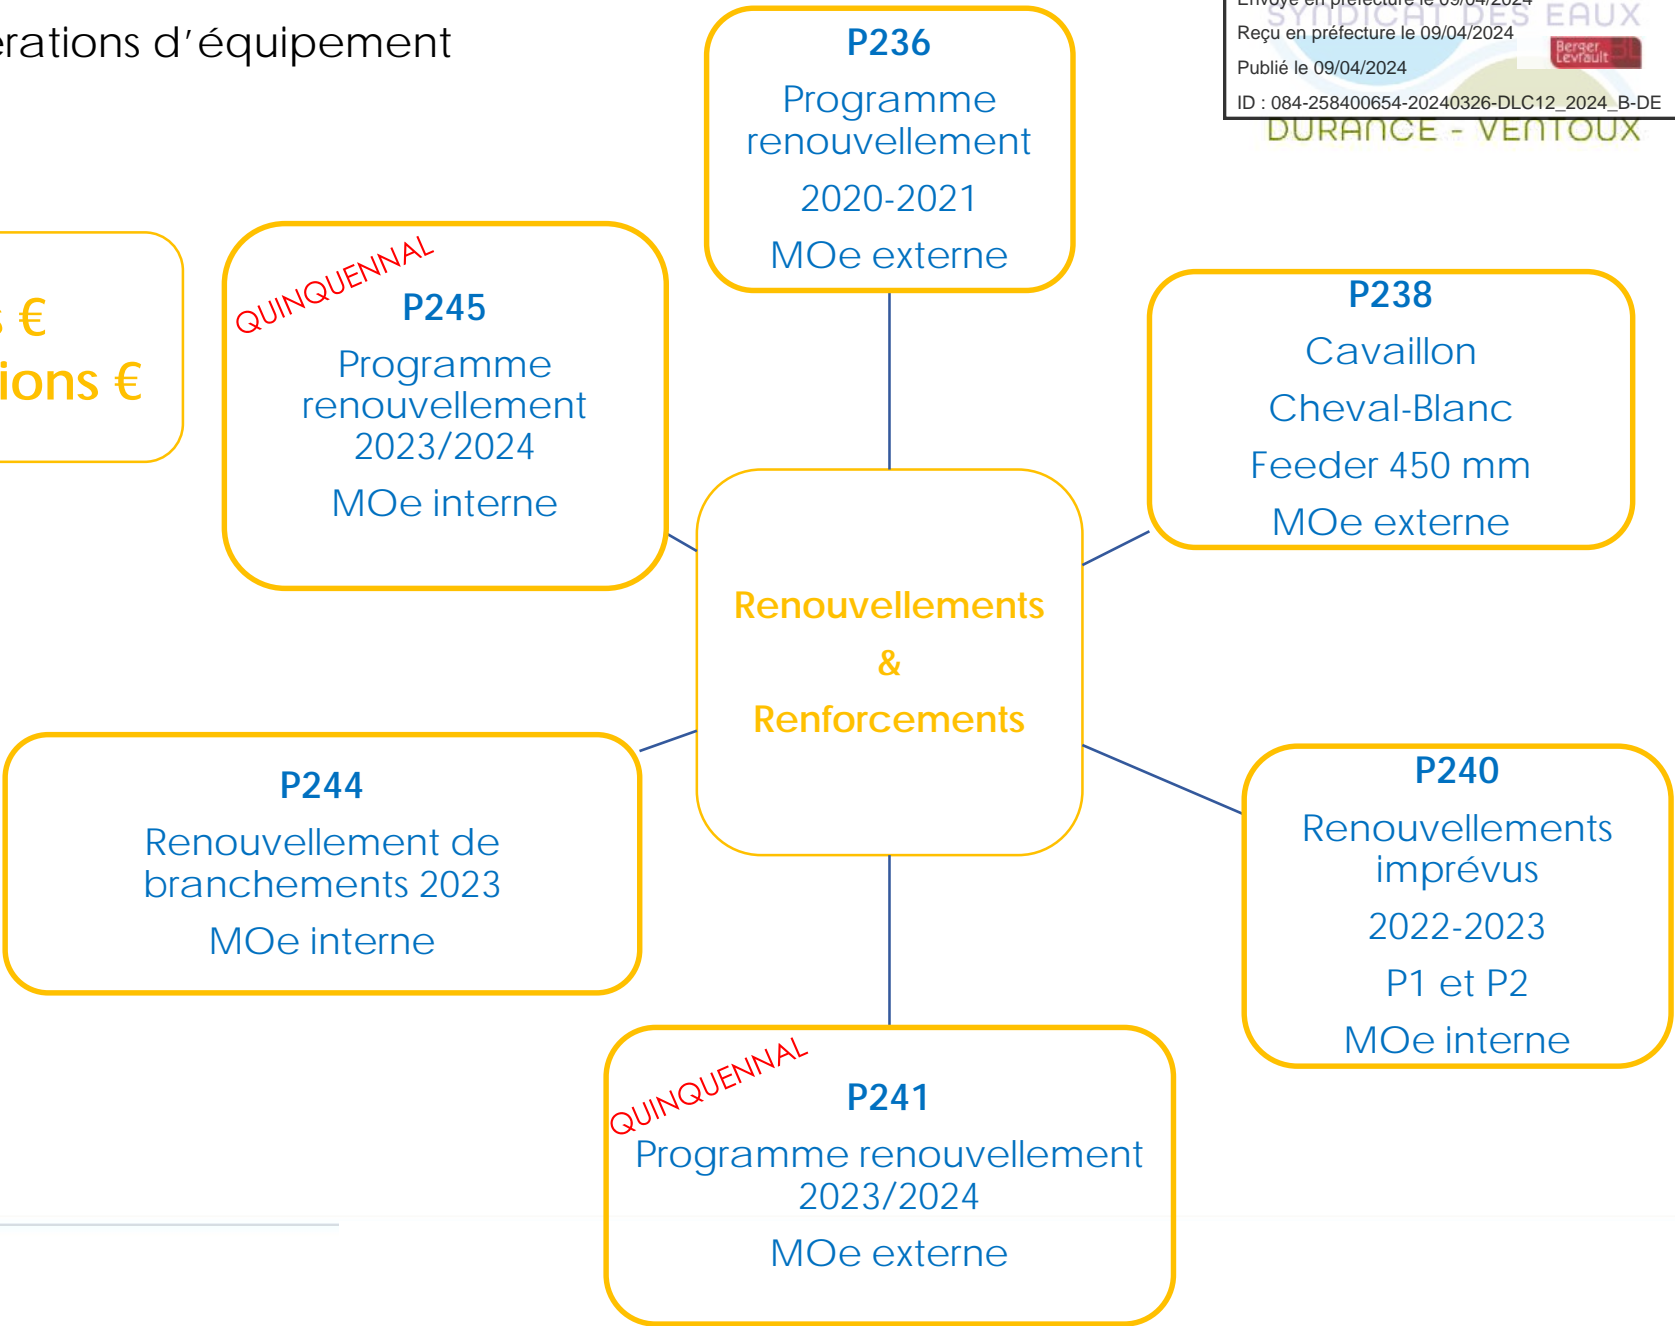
erations d'équipement

Envoyé en préfecture le 09/04/2024
Reçu en préfecture le 09/04/2024
Publié le 09/04/2024
ID : 084-258400654-20240326-DLC12_2024_B-DE

SYNDICAT DES EAUX
DURANCE - VENTOUX

Berger Levrault

P236
Programme renouvellement
2020-2021
MOe externe

s €
ions €

QUINQUENNAL
P245
Programme renouvellement 2023/2024
MOe interne

P238
Cavaillon
Cheval-Blanc
Feeder 450 mm
MOe externe

Renouvellements
&
Renforcements

P244
Renouvellement de branchements 2023
MOe interne

P240
Renouvellements imprévus
2022-2023
P1 et P2
MOe interne

QUINQUENNAL
P241
Programme renouvellement 2023/2024
MOe externe